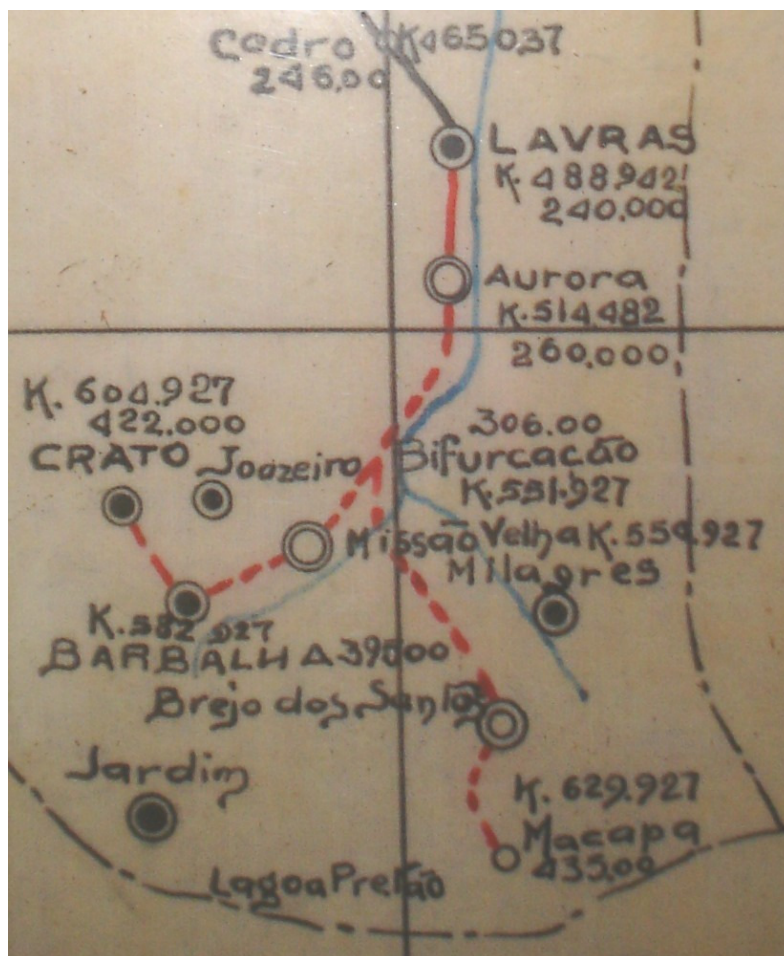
Cedro K465.037
246.00

LAVRAS
K. 488.942
240.000

Aurora
K. 514.482
260.000

K. 604.927
422.000
CRATO

Joazeiro

306.00
Bifurcação
K. 551.927

Missão Velha K. 559.927

Milagres

K. 582.927
BARBALHA 390.00

Brejo dos Santos

Jardim

K. 629.927
Macapa
435.00

Lagoa Pretão